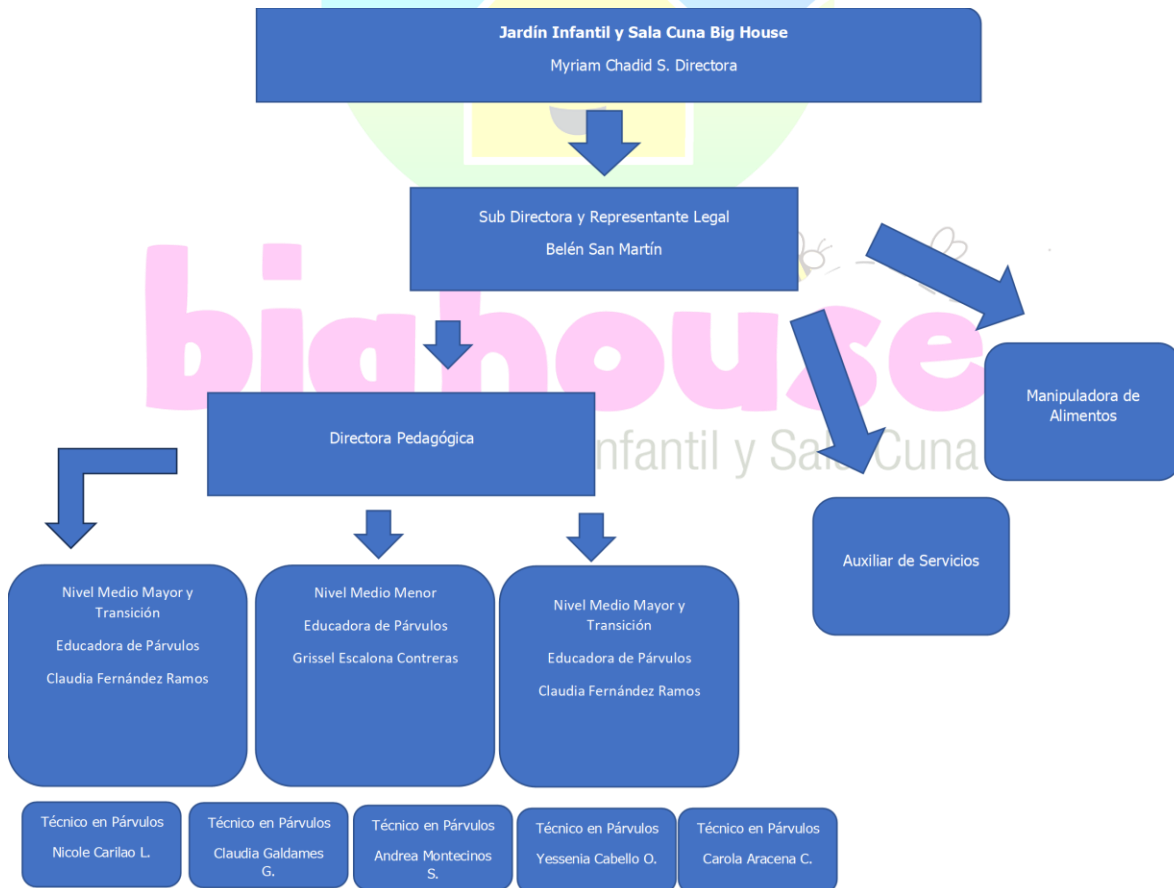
Jardín Infantil y Sala Cuna Big House

Myriam Chadid S. Directora

Sub Directora y Representante Legal

Belén San Martín

bighouse

Infantil y Sala Cuna

Manipuladora de Alimentos

Directora Pedagógica

Auxiliar de Servicios

Nivel Medio Mayor y Transición

Educadora de Párvulos

Claudia Fernández Ramos

Nivel Medio Menor

Educadora de Párvulos

Grissel Escalona Contreras

Nivel Medio Mayor y Transición

Educadora de Párvulos

Claudia Fernández Ramos

Técnico en Párvulos

Nicole Carilao L.

Técnico en Párvulos

Claudia Galdames G.

Técnico en Párvulos

Andrea Montecinos S.

Técnico en Párvulos

Yessenia Cabello O.

Técnico en Párvulos

Carola Aracena C.